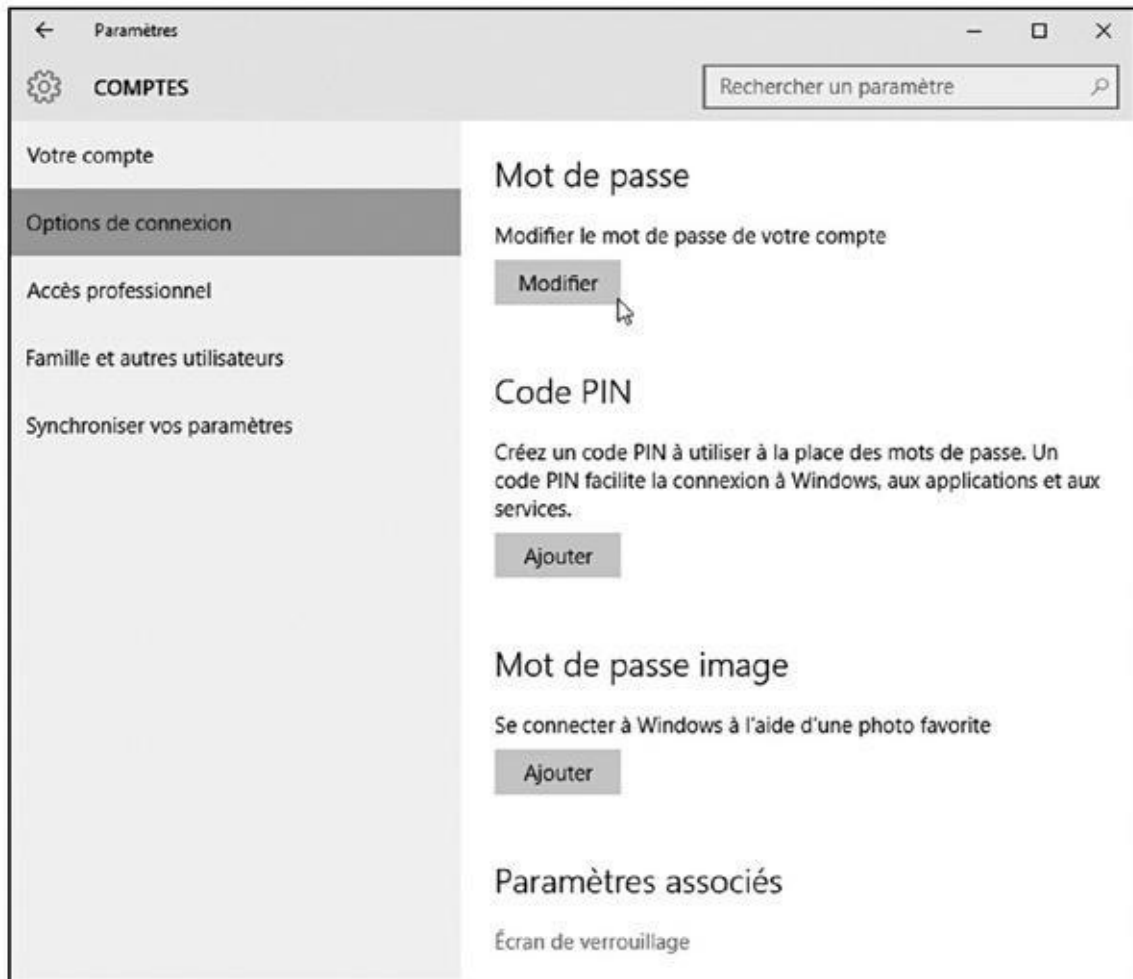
Paramètres

COMPTES

Rechercher un paramètre

Votre compte

Options de connexion

Accès professionnel

Famille et autres utilisateurs

Synchroniser vos paramètres

Mot de passe

Modifier le mot de passe de votre compte

Modifier

Code PIN

Créez un code PIN à utiliser à la place des mots de passe. Un code PIN facilite la connexion à Windows, aux applications et aux services.

Ajouter

Mot de passe image

Se connecter à Windows à l'aide d'une photo favorite

Ajouter

Paramètres associés

Écran de verrouillage